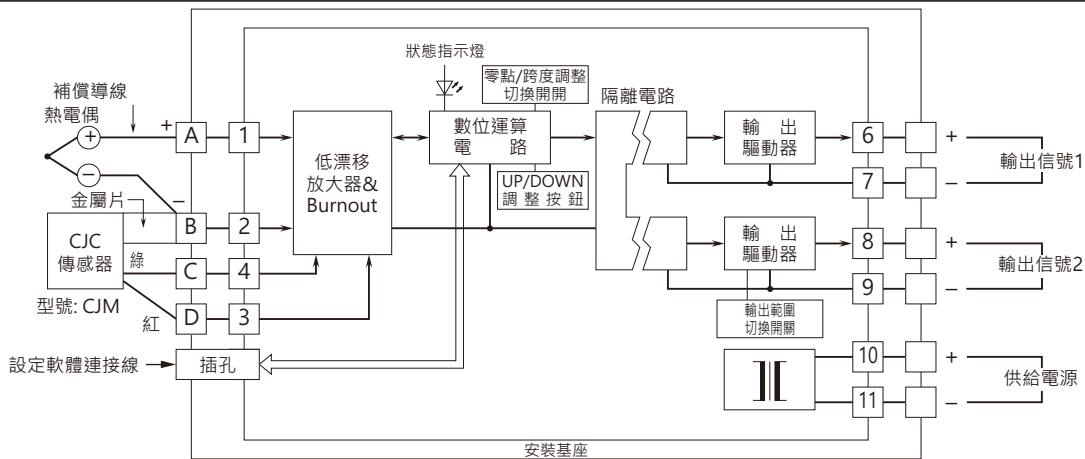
補償導線
熱電偶
+
−
+
A
B
C
D
1
2
4
3
金屬片
CJC 傳感器
綠
紅
型號: CJM
設定軟體連接線
插孔
低漂移放大器& Burnout
狀態指示燈
零點/跨度調整切換開開
數位運算電路
UP/DOWN 調整按鈕
隔離電路
輸出驅動器
輸出驅動器
輸出範圍切換開關
6
7
8
9
10
11
+
−
+
−
+
−
輸出信號1
輸出信號2
供給電源
安裝基座